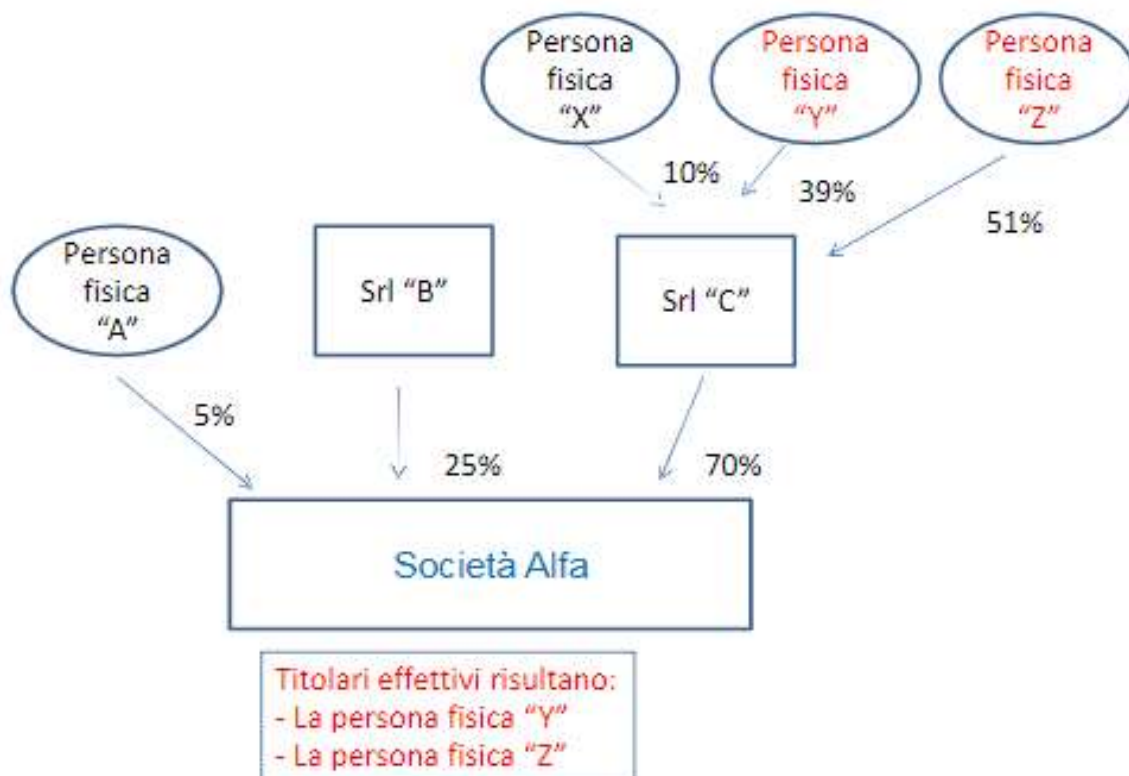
Persona fisica "X"

Persona fisica "Y"

Persona fisica "Z"

10%

39%

51%

Persona fisica "A"

Srl "B"

Srl "C"

5%

25%

70%

Società Alfa

Titolari effettivi risultano:
- La persona fisica "Y"
- La persona fisica "Z"